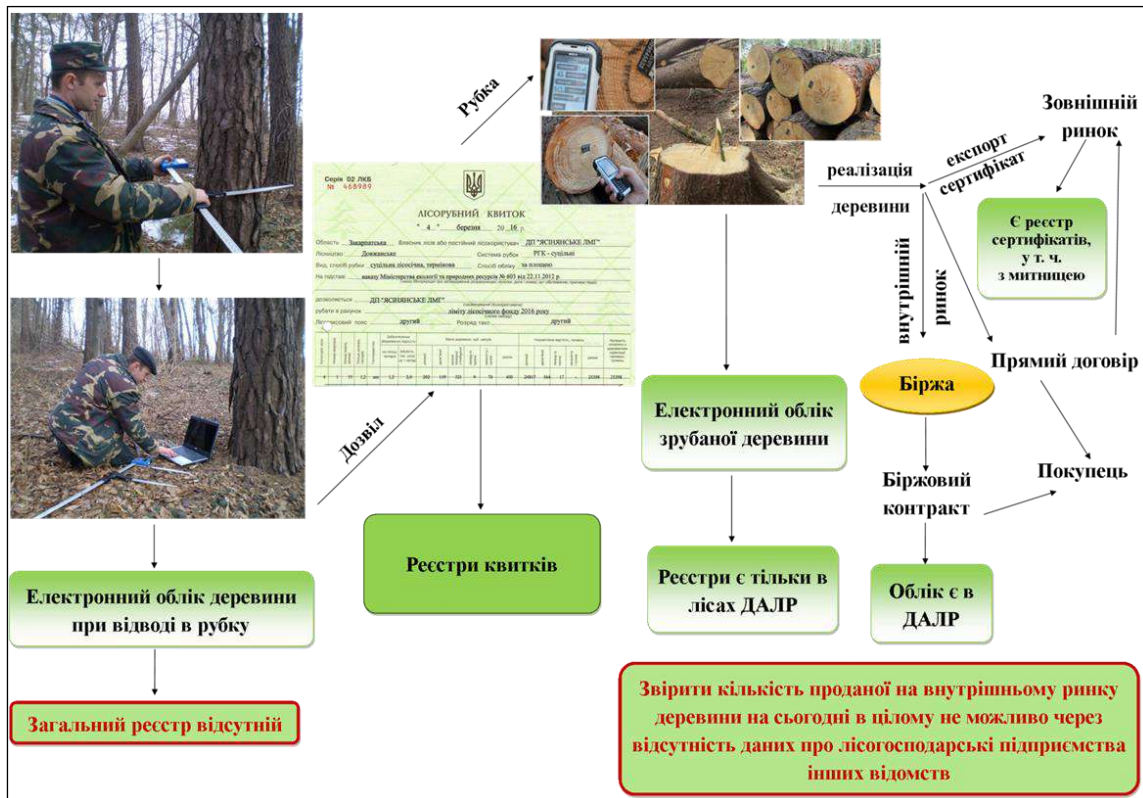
Рубка

Зовнішній ринок

експорт сертифікат

реалізація деревини

Є реєстр сертифікатів, у т. ч. з митницею

внутрішній ринок

Прямий договір

Біржа

Серія 02 ЛКБ
№ 468989

ЛІСОРУБНИЙ КВИТОК

" 4 " березня 20 16 р.

Область Закарпатська Власник лісів або постійний лісокористувач ДП "ЯСІНЯНСЬКЕ ЛМГ"

Лісництво Дощанське Система рубки РГК - суцільні

Вид, спосіб рубки суцільна лісосічна, терміново Спосіб обліку за площею

На підставі наказу Міністерства екології та природних ресурсів № 603 від 22.11.2012 р.

дозволяється ДП "ЯСІНЯНСЬКЕ ЛМГ"

рубати в рахунок ліміту лісосічного фонду 2016 року

Лісотаксовий пояс другий Розряд такс другий

Дозвіл

Електронний облік зрубаної деревини

Біржовий контракт

Покупець

Реєстри квитків

Реєстри є тільки в лісах ДАЛР

Облік є в ДАЛР

Електронний облік деревини при відводі в рубку

Загальний реєстр відсутній

Звірити кількість проданої на внутрішньому ринку деревини на сьогодні в цілому не можливо через відсутність даних про лісогосподарські підприємства інших відомств